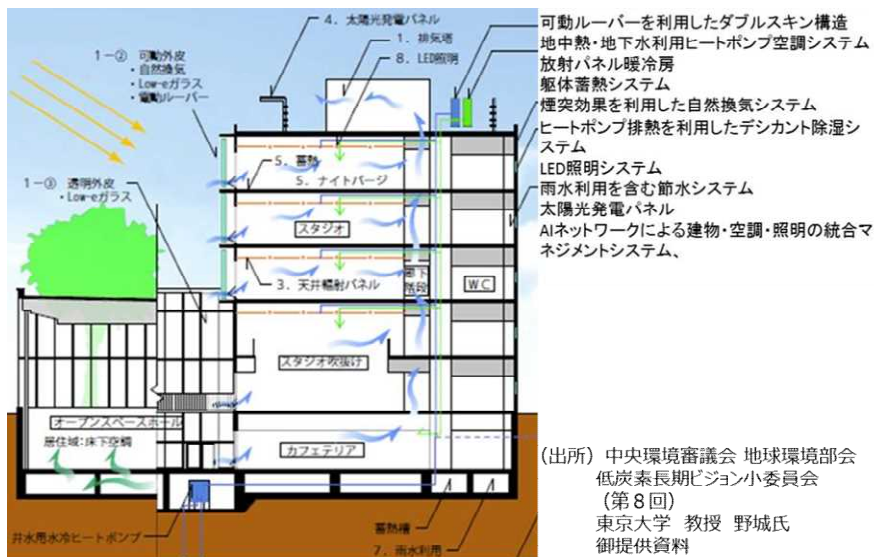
4. 太陽光発電パネル
1. 排気塔
8. LED照明
1－② 可動外皮
・自然換気
・Low-eガラス
・電動ルーバー
1－③ 透明外皮
・Low-eガラス
5. 蓄熱
5. ナイトパージ
スタジオ
3. 天井輻射パネル
廊下
階段
WC
スタジオ吹抜け
オープンスペースホール
居住域：床下空調
カフェテリア
井水用水冷ヒートポンプ
蓄熱槽
7. 雨水利用

可動ルーバーを利用したダブルスキン構造
地中熱・地下水利用ヒートポンプ空調システム
放射パネル暖冷房
躯体蓄熱システム
煙突効果を利用した自然換気システム
ヒートポンプ排熱を利用したデシカント除湿システム
LED照明システム
雨水利用を含む節水システム
太陽光発電パネル
AIネットワークによる建物・空調・照明の統合マネジメントシステム、

（出所）中央環境審議会 地球環境部会
低炭素長期ビジョン小委員会
（第８回）
東京大学 教授 野城氏
御提供資料